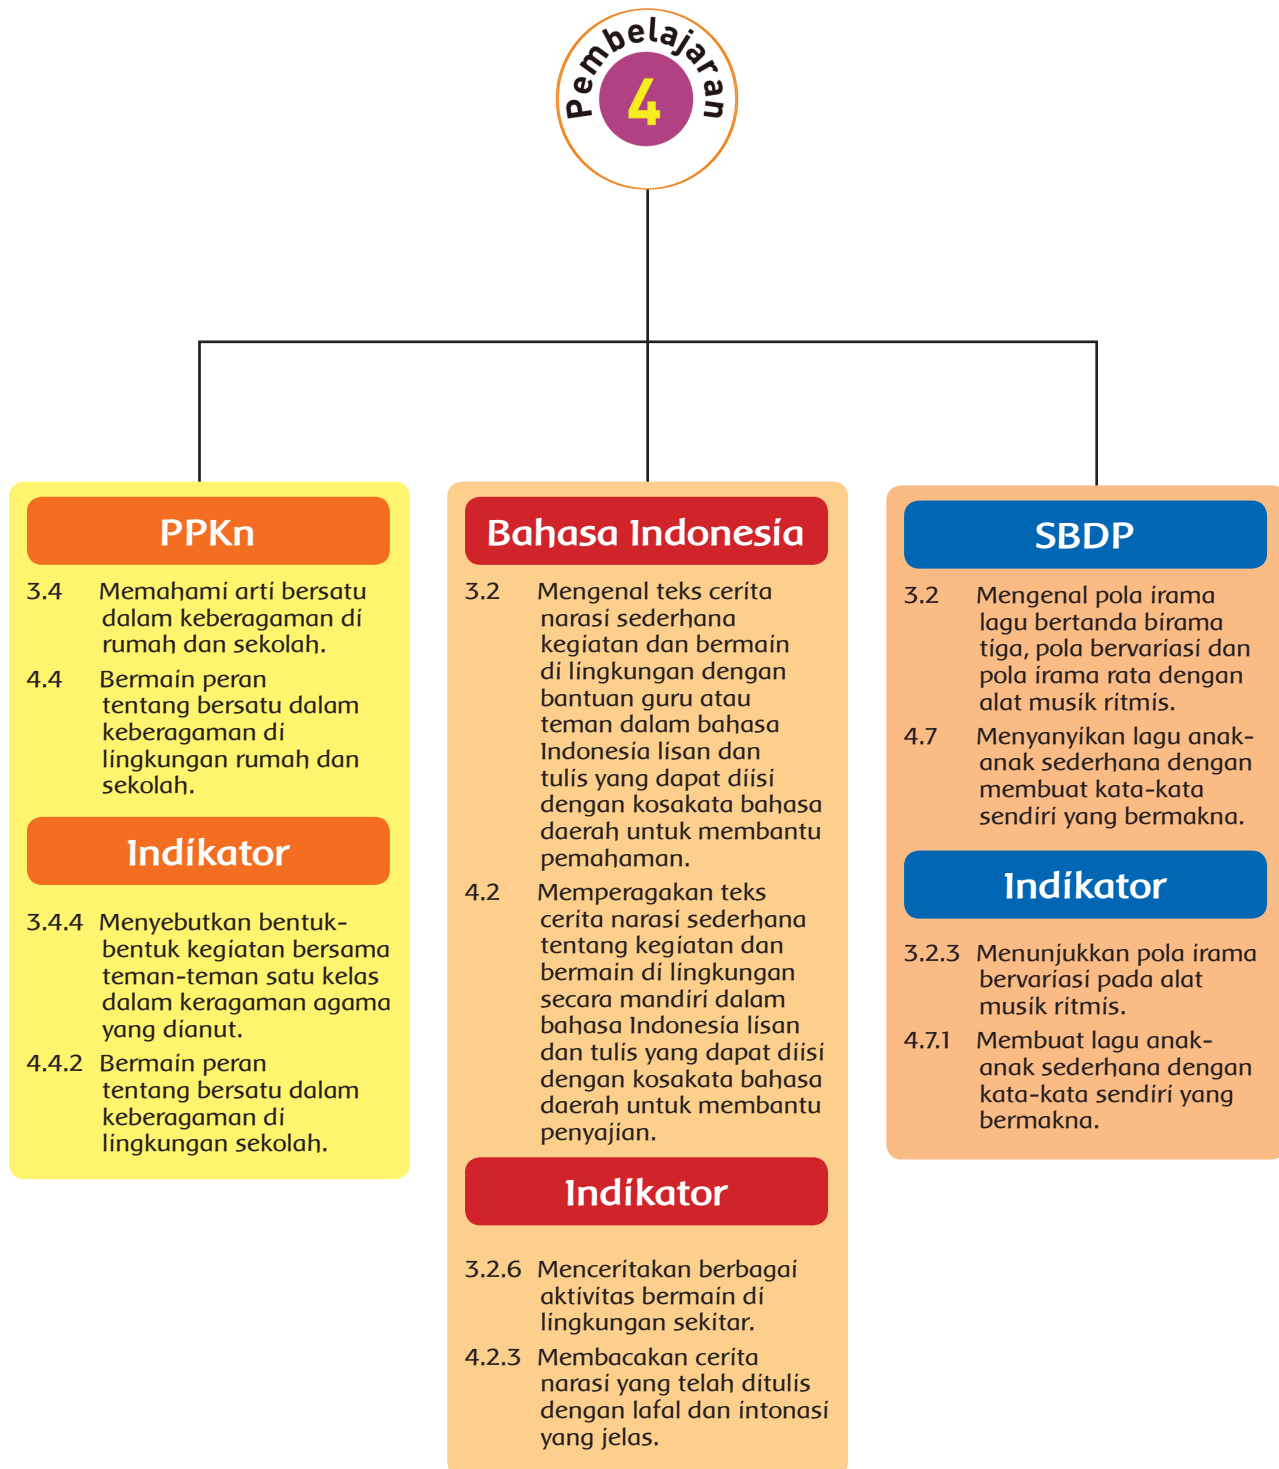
Pembelajaran 4

PPKn

3.4 Memahami arti bersatu dalam keberagaman di rumah dan sekolah.

4.4 Bermain peran tentang bersatu dalam keberagaman di lingkungan rumah dan sekolah.

Indikator

3.4.4 Menyebutkan bentuk-bentuk kegiatan bersama teman-teman satu kelas dalam keragaman agama yang dianut.

4.4.2 Bermain peran tentang bersatu dalam keberagaman di lingkungan sekolah.

Bahasa Indonesia

3.2 Mengenal teks cerita narasi sederhana kegiatan dan bermain di lingkungan dengan bantuan guru atau teman dalam bahasa Indonesia lisan dan tulis yang dapat diisi dengan kosakata bahasa daerah untuk membantu pemahaman.

4.2 Memperagakan teks cerita narasi sederhana tentang kegiatan dan bermain di lingkungan secara mandiri dalam bahasa Indonesia lisan dan tulis yang dapat diisi dengan kosakata bahasa daerah untuk membantu penyajian.

Indikator

3.2.6 Menceritakan berbagai aktivitas bermain di lingkungan sekitar.

4.2.3 Membacakan cerita narasi yang telah ditulis dengan lafal dan intonasi yang jelas.

SBDP

3.2 Mengenal pola irama lagu bertanda birama tiga, pola bervariasi dan pola irama rata dengan alat musik ritmis.

4.7 Menyanyikan lagu anak-anak sederhana dengan membuat kata-kata sendiri yang bermakna.

Indikator

3.2.3 Menunjukkan pola irama bervariasi pada alat musik ritmis.

4.7.1 Membuat lagu anak-anak sederhana dengan kata-kata sendiri yang bermakna.